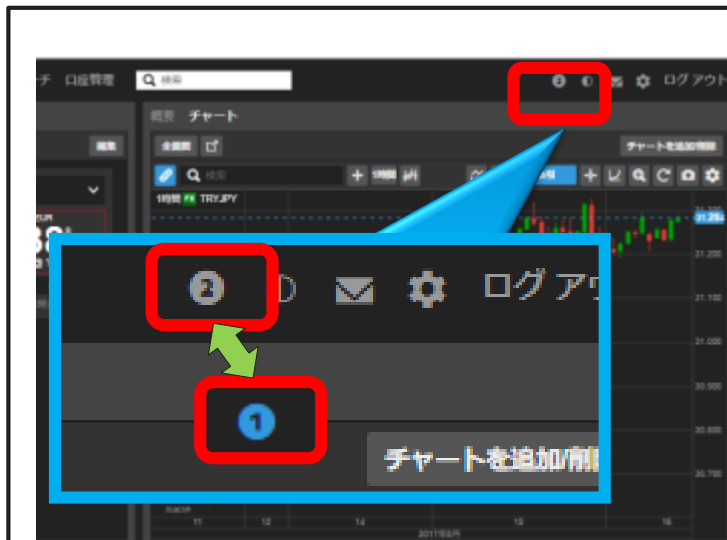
チ 口座管理 検索

ログアウト

概要 チャート

全画面

チャートを追加/削除

検索

1時間

1時間 FX TRYJPY

31.284

21.200

21.100

21.000

30.900

30.800

30.700

11 12 14 15 16

2017年8月

2

ログアウ

1

チャートを追加/削除